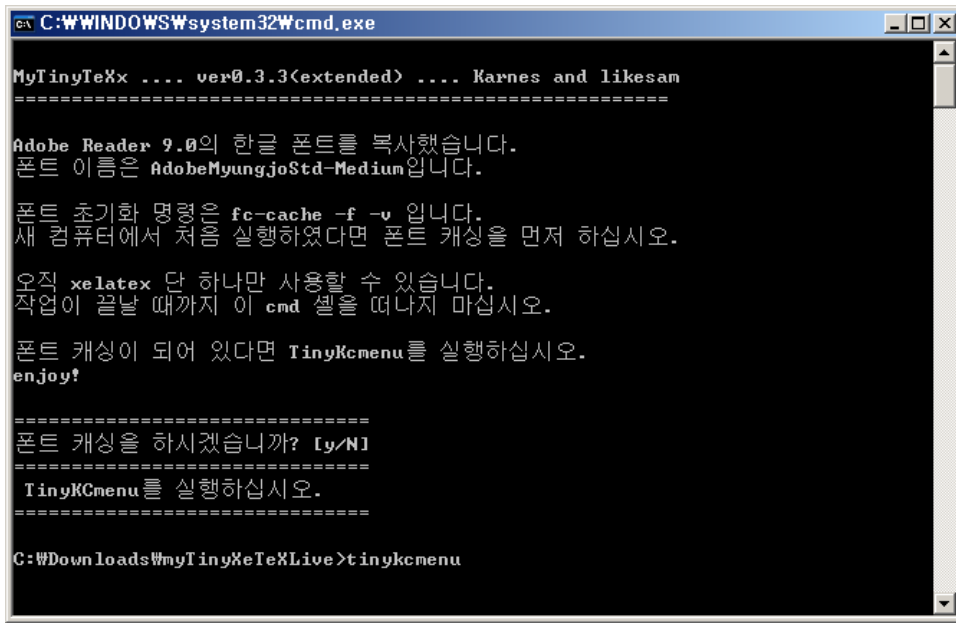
C:\WINDOWS\system32\cmd.exe

MyTinyTeXx .... ver0.3.3(extended) .... Karnes and likesam
=========================================================

Adobe Reader 9.0의 한글 폰트를 복사했습니다.
폰트 이름은 AdobeMyungjoStd-Medium입니다.

폰트 초기화 명령은 fc-cache -f -v 입니다.
새 컴퓨터에서 처음 실행하였다면 폰트 캐싱을 먼저 하십시오.

오직 xelatex 단 하나만 사용할 수 있습니다.
작업이 끝날 때까지 이 cmd 셸을 떠나지 마십시오.

폰트 캐싱이 되어 있다면 TinyKcmenu를 실행하십시오.
enjoy!

==============================
폰트 캐싱을 하시겠습니까? [y/N]
==============================
TinyKCmenu를 실행하십시오.
==============================

C:\Downloads\myTinyXeTeXLive>tinykcmenu